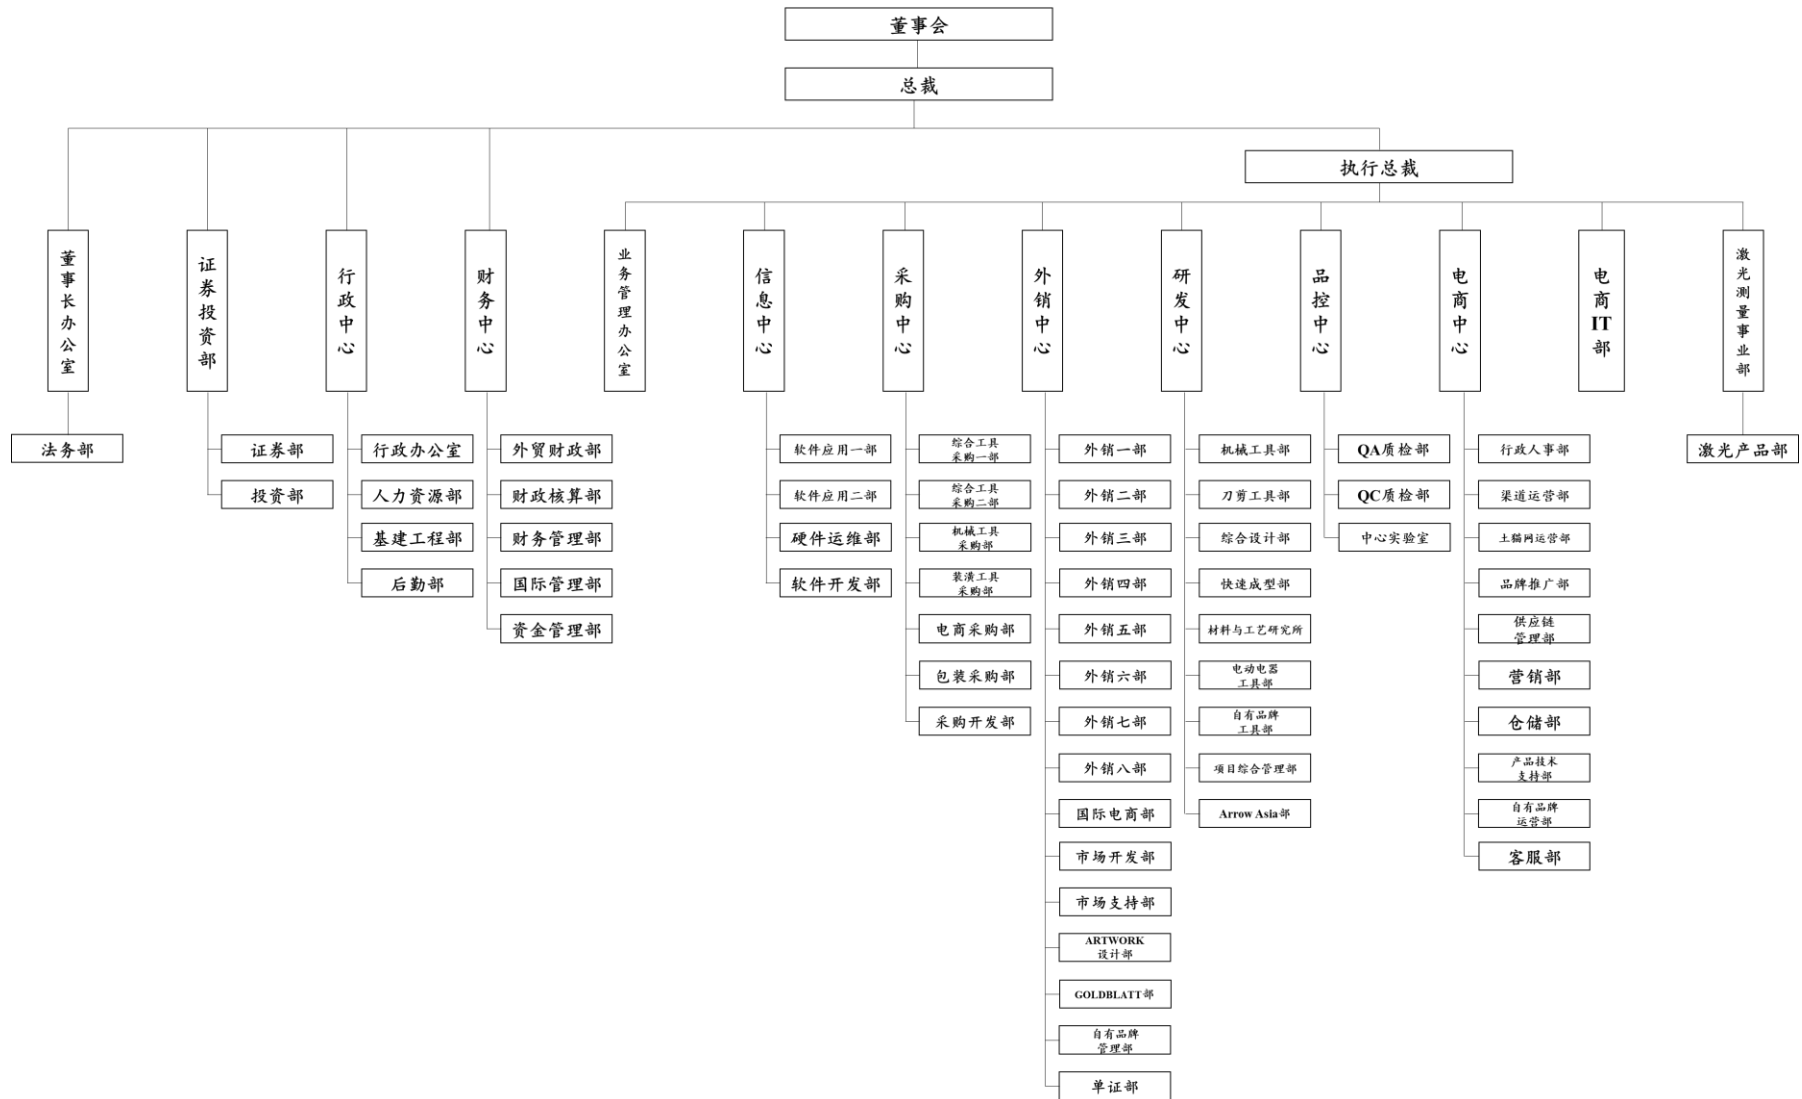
董事会

总裁

执行总裁

董事长办公室
法务部

证券投资部
证券部
投资部

行政中心
行政办公室
人力资源部
基建工程部
后勤部

财务中心
外贸财政部
财政核算部
财务管理部
国际管理部
资金管理部

业务管理办公室

信息中心
软件应用一部
软件应用二部
硬件运维部
软件开发部

采购中心
综合工具采购一部
综合工具采购二部
机械工具采购部
装潢工具采购部
电商采购部
包装采购部
采购开发部

外销中心
外销一部
外销二部
外销三部
外销四部
外销五部
外销六部
外销七部
外销八部
国际电商部
市场开发部
市场支持部
ARTWORK设计部
GOLDBLATT部
自有品牌管理部
单证部

研发中心
机械工具部
刀剪工具部
综合设计部
快速成型部
材料与工艺研究所
电动电器工具部
自有品牌工具部
项目综合管理部
Arrow Asia部

品控中心
QA质检部
QC质检部
中心实验室

电商中心
行政人事部
渠道运营部
土猫网运营部
品牌推广部
供应链管理部
营销部
仓储部
产品技术支持部
自有品牌运营部
客服部

电商IT部

激光测量事业部
激光产品部